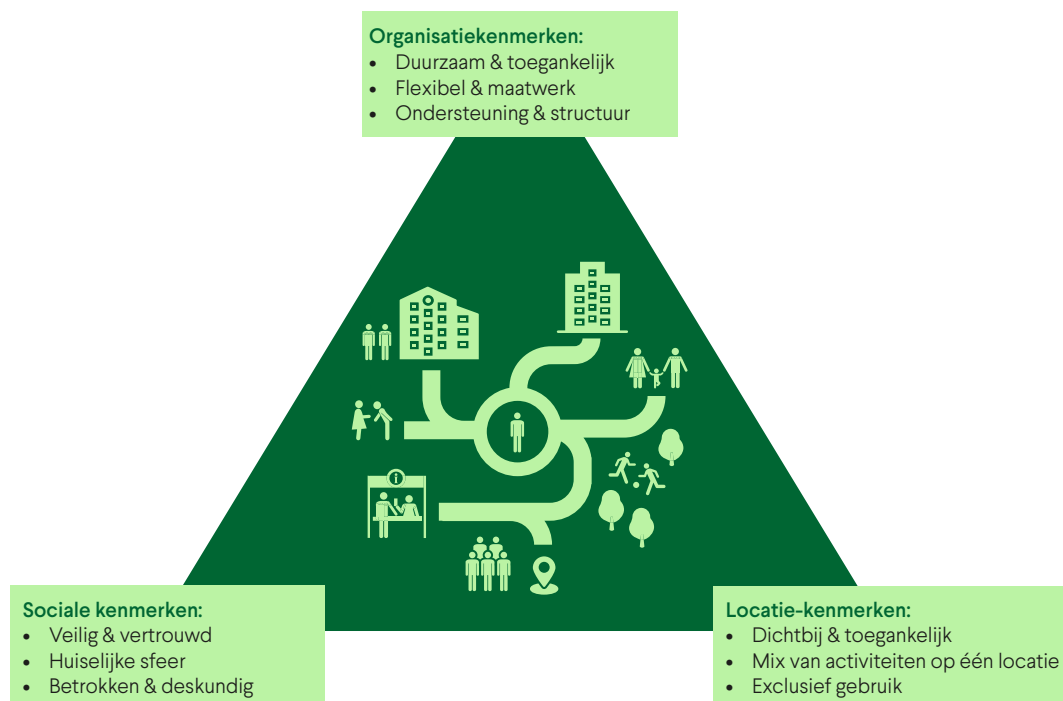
Organisatiekenmerken:
- Duurzaam & toegankelijk
- Flexibel & maatwerk
- Ondersteuning & structuur

Sociale kenmerken:
- Veilig & vertrouwd
- Huiselijke sfeer
- Betrokken & deskundig

Locatie-kenmerken:
- Dichtbij & toegankelijk
- Mix van activiteiten op één locatie
- Exclusief gebruik